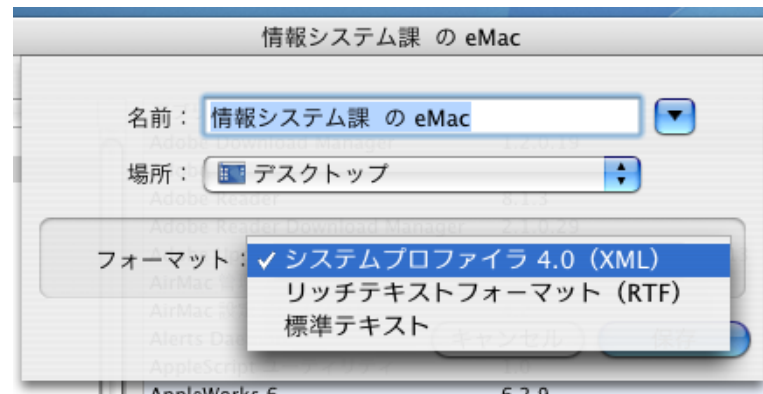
情報システム課 の eMac

名前： 情報システム課 の eMac

場所： デスクトップ

フォーマット： ✓ システムプロファイラ 4.0（XML）
リッチテキストフォーマット（RTF）
標準テキスト

キャンセル
保存

Adobe Download Manager 1.2.0.19
Adobe Reader 8.1.3
Adobe Reader Download Manager 2.1.0.29
AirMac
AirMac
Alerts Da
AppleScript
AppleWorks 6 6.2.9